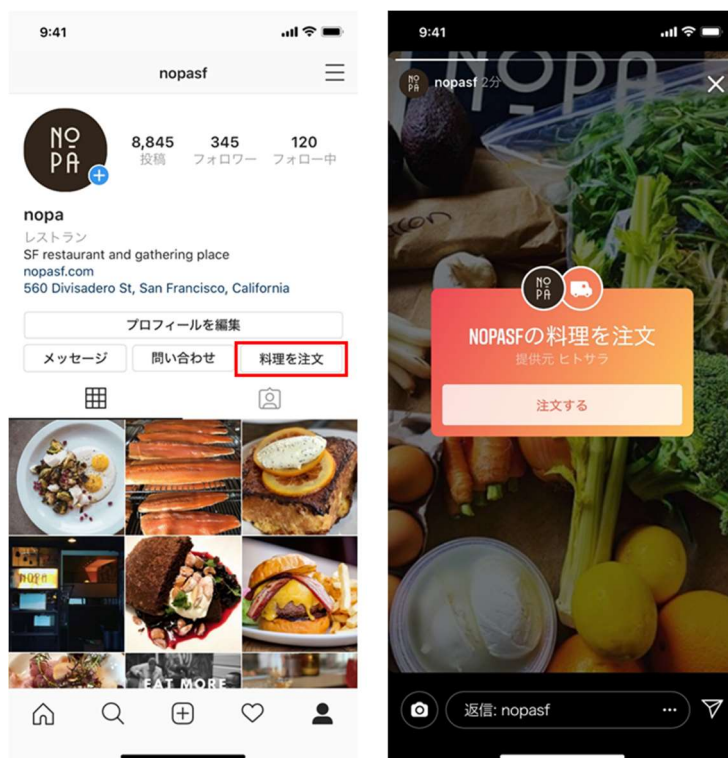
9:41

nopasf

NO PA

8,845
投稿

345
フォロワー

120
フォロー中

nopa
レストラン
SF restaurant and gathering place
nopasf.com
560 Divisadero St, San Francisco, California

プロフィールを編集

メッセージ

問い合わせ

料理を注文

NOPA

EAT MORE

9:41

nopasf 2分

NO PA

NOPASFの料理を注文
提供元 ヒトサラ

注文する

返信: nopasf